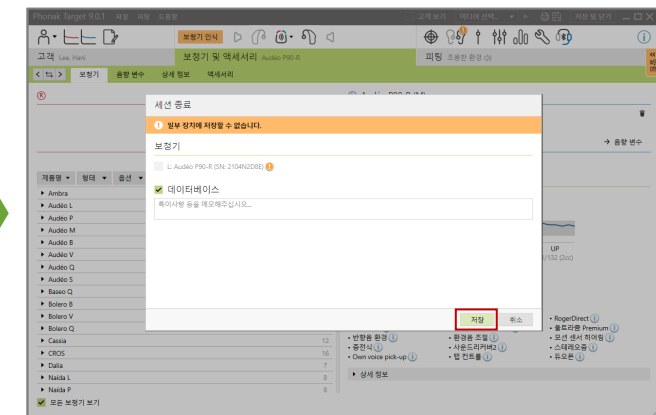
Phonak Target 9.0.1 파일 피팅 도움말

고객 보기 | 미디어 선택...

저장 및 닫기

보청기 인식

고객 Lee, Hani

보청기 및 액세서리 Audéo P90-R

피팅 조용한 환경 (1)

보청기 음향 변수 상세 정보 액세서리

제품명 형태 유선

Ambra

Audéo L

Audéo P

Audéo M

Audéo B

Audéo V

Audéo Q

Audéo S

Baseo Q

Bolero B

Bolero V

Bolero Q

Cassia 12

CROS 16

Dalia 7

Naida L 8

Naida P 8

모든 보청기 보기

음향 변수

UP

• 반향음 환경

• 충전식

• Own voice pick-up

• 환경음 조절

• 사운드리커버2

• 탭 컨트롤

• RogerDirect

• 롤프라운 Premium

• 모션 센서 히어링

• 스테레오줌

• 듀오폰

상세 정보

세션 종료

일부 장치에 저장할 수 없습니다.

보청기

L: Audéo P90-R (SN: 2104N2D8E)

데이터베이스

특이사항 등을 메모해주십시오...

저장

취소